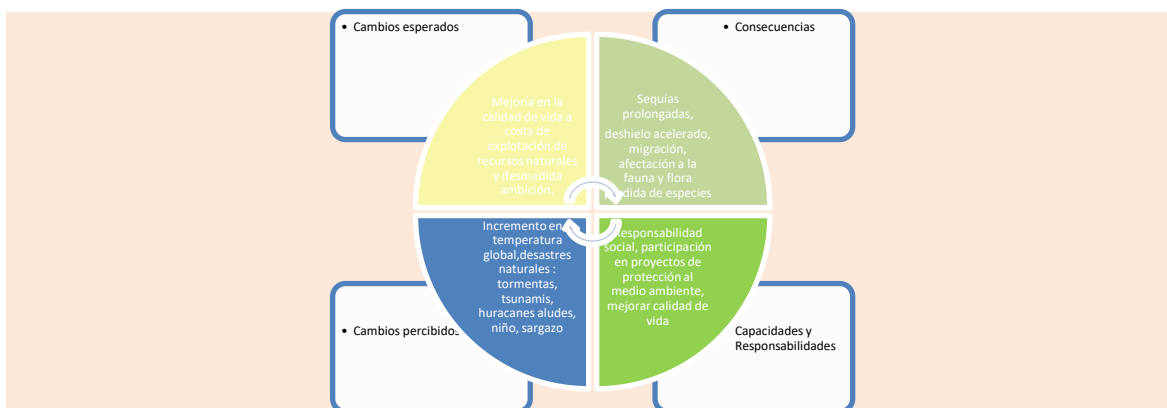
• Cambios esperados

• Consecuencias

Mejoría en la calidad de vida a costa de explotación de recursos naturales y desmedida ambición.

Sequías prolongadas, deshielo acelerado, migración, afectación a la fauna y flora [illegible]dida de especies

Incremento en temperatura global,desastres naturales : tormentas, tsunamis, huracanes aludes, niño, sargazo

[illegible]esponsabilidad social, participación en proyectos de protección al medio ambiente, mejorar calidad de vida

• Cambios percibidos

Capacidades y Responsabilidades